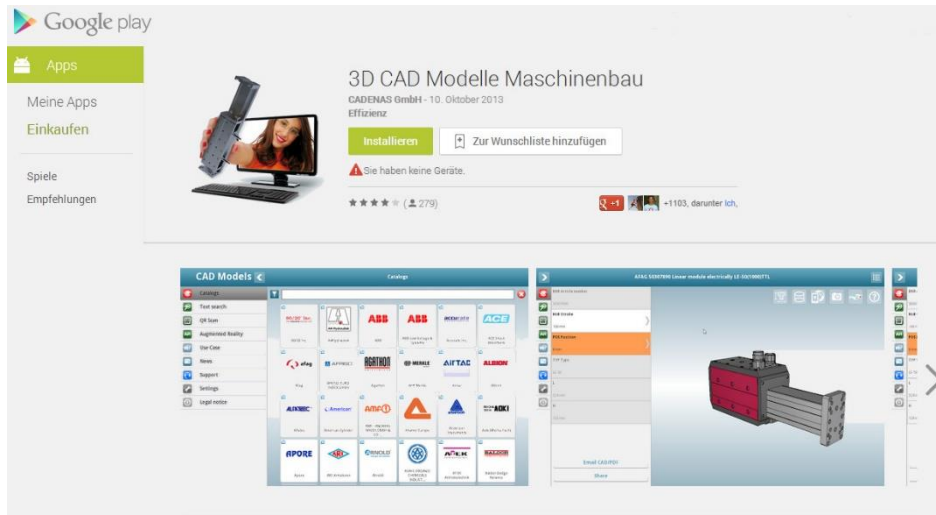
Google play

Apps

Meine Apps

Einkaufen

Spiele

Empfehlungen

3D CAD Modelle Maschinenbau

CADENAS GmbH - 10. Oktober 2013

Effizienz

Installieren

Zur Wunschliste hinzufügen

Sie haben keine Geräte.

★★★★ (279)

+1

+1103, darunter Ich,

CAD Models

Catalogs

Text search

QR Scan

Augmented Reality

Use Case

News

Support

Settings

Legal notice

ABB

ABB

ACE

afag

AGATHON

MERKLE

AirTAC

ALBION

AMF

AOKI

APORE

AFAG SE

Email CAD/PDF

Share